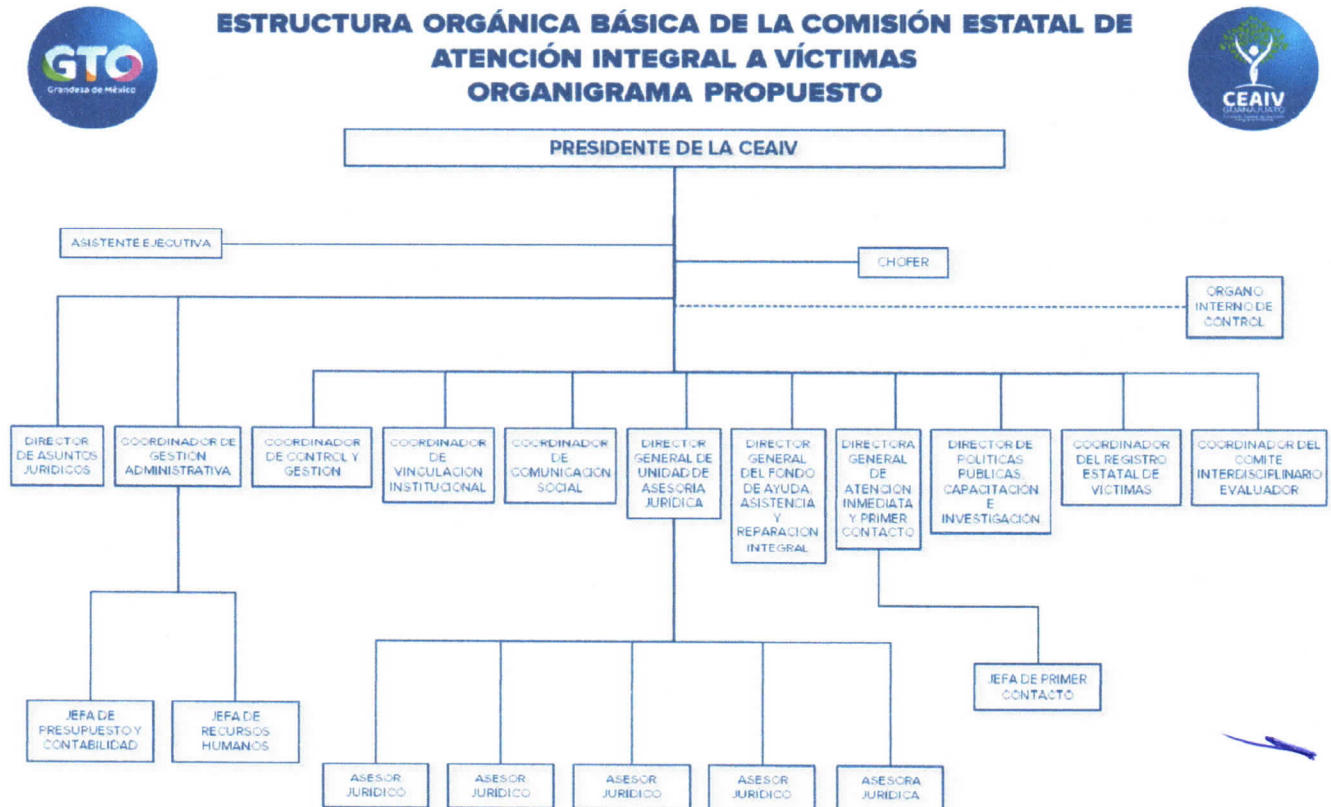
GTO
Grandeza de México

ESTRUCTURA ORGÁNICA BÁSICA DE LA COMISIÓN ESTATAL DE ATENCIÓN INTEGRAL A VÍCTIMAS
ORGANIGRAMA PROPUESTO

CEAIV
GUANAJUATO

PRESIDENTE DE LA CEAIV

ASISTENTE EJECUTIVA

CHOFER

ORGANO INTERNO DE CONTROL

DIRECTOR DE ASUNTOS JURIDICOS

COORDINADOR DE GESTIÓN ADMINISTRATIVA

COORDINADOR DE CONTROL Y GESTIÓN

COORDINADOR DE VINCULACIÓN INSTITUCIONAL

COORDINADOR DE COMUNICACIÓN SOCIAL

DIRECTOR GENERAL DE UNIDAD DE ASESORIA JURIDICA

DIRECTOR GENERAL DEL FONDO DE AYUDA, ASISTENCIA Y REPARACION INTEGRAL

DIRECTORA GENERAL DE ATENCION INMEDIATA Y PRIMER CONTACTO

DIRECTOR DE POLITICAS PUBLICAS, CAPACITACION E INVESTIGACION

COORDINADOR DEL REGISTRO ESTATAL DE VICTIMAS

COORDINADOR DEL COMITE INTERDISCIPLINARIO EVALUADOR

JEFA DE PRIMER CONTACTO

JEFA DE PRESUPUESTO Y CONTABILIDAD

JEFA DE RECURSOS HUMANOS

ASESOR JURIDICO

ASESOR JURIDICO

ASESOR JURIDICO

ASESOR JURIDICO

ASESORA JURIDICA